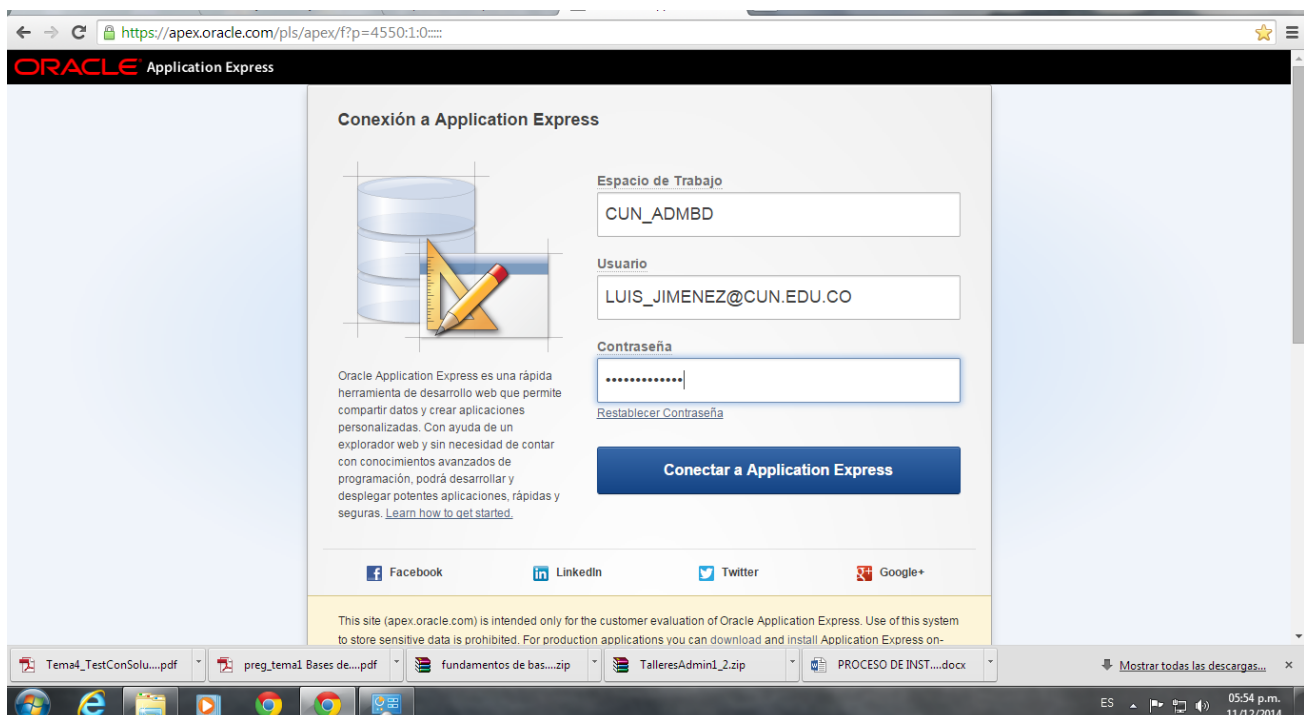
https://apex.oracle.com/pls/apex/f?p=4550:1:0:::::

ORACLE Application Express

Conexión a Application Express

Espacio de Trabajo
CUN_ADMBD

Usuario
LUIS_JIMENEZ@CUN.EDU.CO

Contraseña
•••••••••••••

Restablecer Contraseña

Conectar a Application Express

Oracle Application Express es una rápida herramienta de desarrollo web que permite compartir datos y crear aplicaciones personalizadas. Con ayuda de un explorador web y sin necesidad de contar con conocimientos avanzados de programación, podrá desarrollar y desplegar potentes aplicaciones, rápidas y seguras. Learn how to get started.

Facebook LinkedIn Twitter Google+

This site (apex.oracle.com) is intended only for the customer evaluation of Oracle Application Express. Use of this system to store sensitive data is prohibited. For production applications you can download and install Application Express on-

Tema4_TestConSolu....pdf
preg_tema1 Bases de....pdf
fundamentos de bas....zip
TalleresAdmin1_2.zip
PROCESO DE INST....docx
Mostrar todas las descargas...

ES
05:54 p.m.
11/12/2014